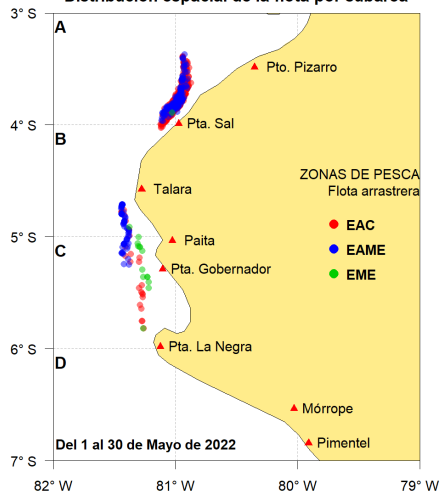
Distribución espacial de la flota por cabarca

3° S
4° S
5° S
6° S
7° S

A
B
C
D

Pto. Pizarro
Pta. Sal
Talara
Paita
Pta. Gobernador
Pta. La Negra
Mórrope
Pimentel

ZONAS DE PESCA
Flota arrastrera
EAC
EAME
EME

Del 1 al 30 de Mayo de 2022

82° W
81° W
80° W
79° W